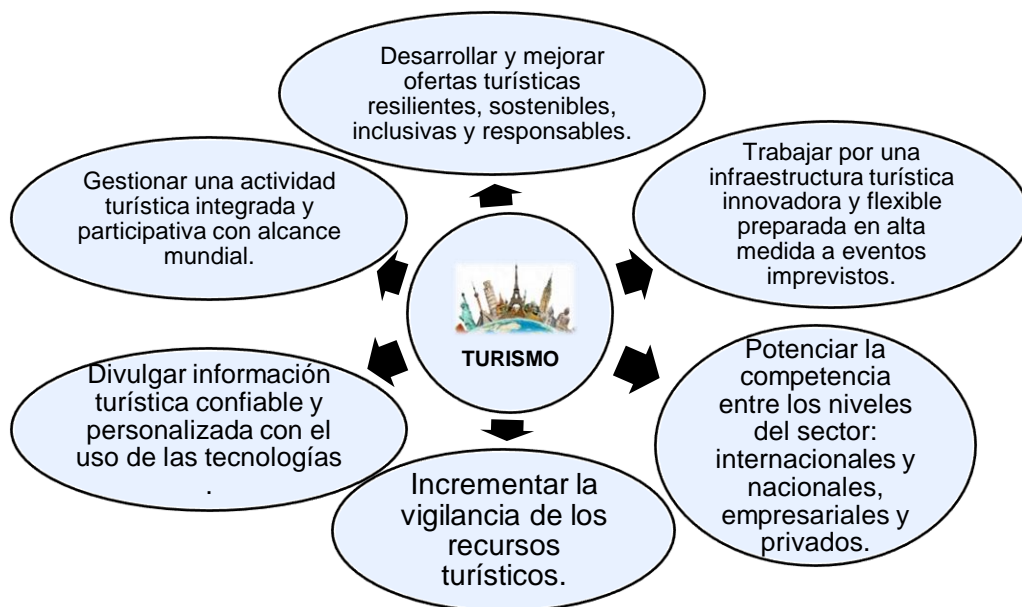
TURISMO

Desarrollar y mejorar ofertas turísticas resilientes, sostenibles, inclusivas y responsables.

Trabajar por una infraestructura turística innovadora y flexible preparada en alta medida a eventos imprevistos.

Potenciar la competencia entre los niveles del sector: internacionales y nacionales, empresariales y privados.

Incrementar la vigilancia de los recursos turísticos.

Divulgar información turística confiable y personalizada con el uso de las tecnologías .

Gestionar una actividad turística integrada y participativa con alcance mundial.